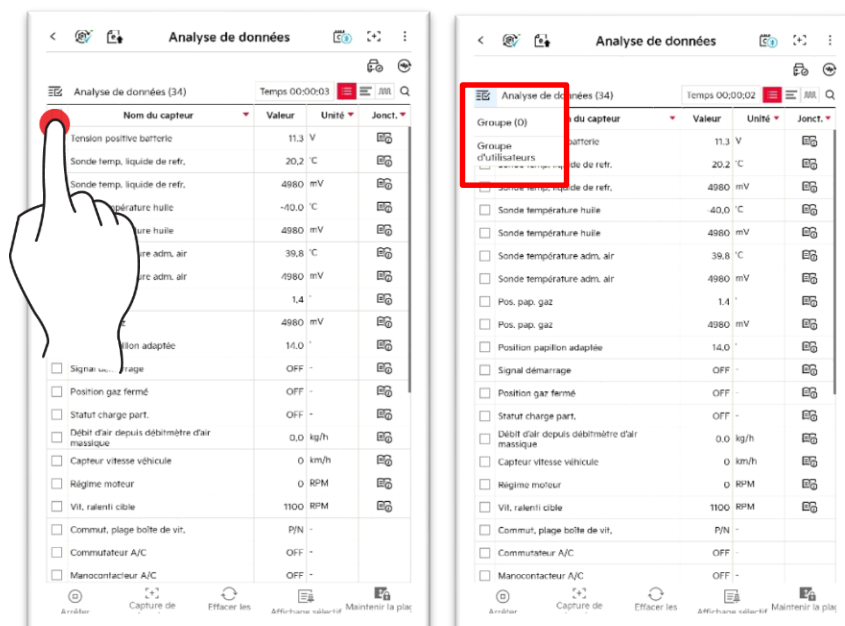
Analyse de données

Analyse de données (34)

Temps 00:00:03

| Nom du capteur | Valeur | Unité | Jonct. |
|---|---|---|---|
| Tension positive batterie | 11.3 | V | |
| Sonde temp. liquide de refr. | 20.2 | °C | |
| Sonde temp. liquide de refr. | 4980 | mV | |
| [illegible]pérature huile | -40.0 | °C | |
| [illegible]ture huile | 4980 | mV | |
| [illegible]re adm. air | 39.8 | °C | |
| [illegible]re adm. air | 4980 | mV | |
| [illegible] | 1.4 | ° | |
| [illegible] | 4980 | mV | |
| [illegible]illon adaptée | 14.0 | ° | |
| Signal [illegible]rrage | OFF | - | |
| Position gaz fermé | OFF | - | |
| Statut charge part. | OFF | - | |
| Débit d'air depuis débitmètre d'air massique | 0.0 | kg/h | |
| Capteur vitesse véhicule | 0 | km/h | |
| Régime moteur | 0 | RPM | |
| Vit. ralenti cible | 1100 | RPM | |
| Commut. plage boîte de vit. | P/N | - | |
| Commutateur A/C | OFF | - | |
| Manocontacteur A/C | OFF | - | |

Arrêter Capture de Effacer les Affichage sélectif Maintenir la plag

Analyse de données

Analyse de données (34)

Temps 00:00:02

Groupe (0)

Groupe d'utilisateurs

| Nom du capteur | Valeur | Unité | Jonct. |
|---|---|---|---|
| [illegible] batterie | 11.3 | V | |
| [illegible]quide de refr. | 20.2 | °C | |
| Sonde temp. liquide de refr. | 4980 | mV | |
| Sonde température huile | -40.0 | °C | |
| Sonde température huile | 4980 | mV | |
| Sonde température adm. air | 39.8 | °C | |
| Sonde température adm. air | 4980 | mV | |
| Pos. pap. gaz | 1.4 | ° | |
| Pos. pap. gaz | 4980 | mV | |
| Position papillon adaptée | 14.0 | ° | |
| Signal démarrage | OFF | - | |
| Position gaz fermé | OFF | - | |
| Statut charge part. | OFF | - | |
| Débit d'air depuis débitmètre d'air massique | 0.0 | kg/h | |
| Capteur vitesse véhicule | 0 | km/h | |
| Régime moteur | 0 | RPM | |
| Vit. ralenti cible | 1100 | RPM | |
| Commut. plage boîte de vit. | P/N | - | |
| Commutateur A/C | OFF | - | |
| Manocontacteur A/C | OFF | - | |

Arrêter Capture de Effacer les Affichage sélectif Maintenir la plag